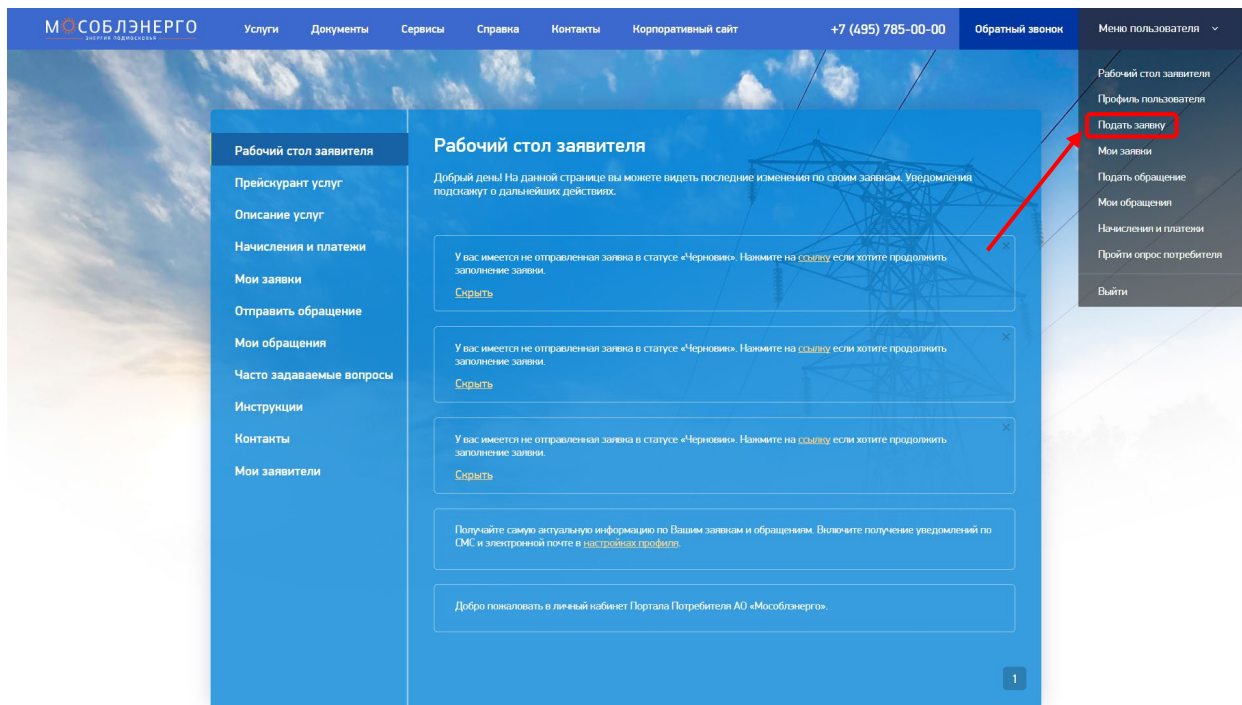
МОСОБЛЭНЕРГО
ЭНЕРГИЯ ПОДМОСКОВЬЯ

Услуги Документы Сервисы Справка Контакты Корпоративный сайт +7 (495) 785-00-00 Обратный звонок Меню пользователя

Рабочий стол заявителя
Профиль пользователя
Подать заявку
Мои заявки
Подать обращение
Мои обращения
Начисления и платежи
Пройти опрос потребителя
Выйти

Рабочий стол заявителя
Прейскурант услуг
Описание услуг
Начисления и платежи
Мои заявки
Отправить обращение
Мои обращения
Часто задаваемые вопросы
Инструкции
Контакты
Мои заявители

Рабочий стол заявителя

Добрый день! На данной странице вы можете видеть последние изменения по своим заявкам. Уведомления подскажут о дальнейших действиях.

У вас имеется не отправленная заявка в статусе «Черновик». Нажмите на ссылку если хотите продолжить заполнение заявки.
Скрыть

У вас имеется не отправленная заявка в статусе «Черновик». Нажмите на ссылку если хотите продолжить заполнение заявки.
Скрыть

У вас имеется не отправленная заявка в статусе «Черновик». Нажмите на ссылку если хотите продолжить заполнение заявки.
Скрыть

Получайте самую актуальную информацию по Вашим заявкам и обращениям. Включите получение уведомлений по СМС и электронной почте в настройках профиля.

Добро пожаловать в личный кабинет Портала Потребителя АО «Мособлэнерго».

1